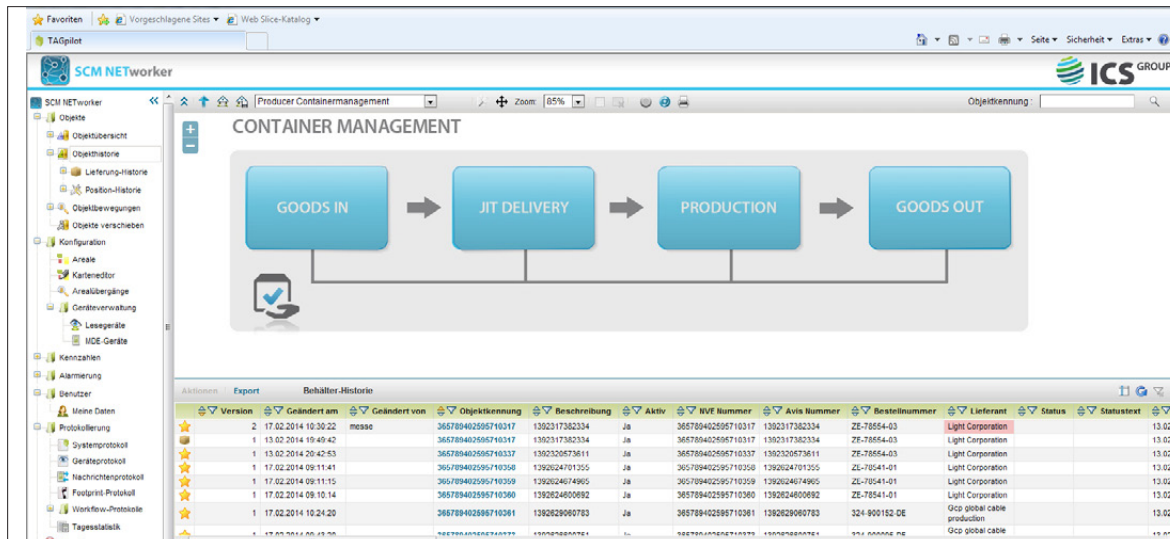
Favoriten | Vorgeschlagene Sites ▾ | Web Slice-Katalog ▾

TAGpilot

Seite ▾ Sicherheit ▾ Extras ▾

SCM NETworker

ICS GROUP

SCM NETworker
Objekte
Objektübersicht
Objekthistorie
Lieferung-Historie
Position-Historie
Objektbewegungen
Objekte verschieben
Konfiguration
Areale
Karteneditor
Arealübergänge
Geräteverwaltung
Lesegeräte
MDE-Geräte
Kennzahlen
Alarmierung
Benutzer
Meine Daten
Protokollierung
Systemprotokoll
Geräteprotokoll
Nachrichtenprotokoll
Footprint-Protokoll
Workflow-Protokolle
Tagesstatistik

Producer Containermanagement

Zoom: 85%

Objektkennung :

CONTAINER MANAGEMENT

GOODS IN

JIT DELIVERY

PRODUCTION

GOODS OUT

Aktionen Export Behälter-Historie

| | Version | Geändert am | Geändert von | Objektkennung | Beschreibung | Aktiv | NVE Nummer | Avis Nummer | Bestellnummer | Lieferant | Status | Statustext | |
|---|---|---|---|---|---|---|---|---|---|---|---|---|---|
| | 2 | 17.02.2014 10:30:22 | messe | 365789402595710317 | 1392317382334 | Ja | 365789402595710317 | 1392317382334 | ZE-78554-03 | Light Corporation | | | 13.02 |
| | 1 | 13.02.2014 19:49:42 | | 365789402595710317 | 1392317382334 | Ja | 365789402595710317 | 1392317382334 | ZE-78554-03 | Light Corporation | | | 13.02 |
| | 1 | 13.02.2014 20:42:53 | | 365789402595710337 | 1392320573611 | Ja | 365789402595710337 | 1392320573611 | ZE-78554-03 | Light Corporation | | | 13.02 |
| | 1 | 17.02.2014 09:11:41 | | 365789402595710358 | 1392624701355 | Ja | 365789402595710358 | 1392624701355 | ZE-78541-01 | Light Corporation | | | 13.02 |
| | 1 | 17.02.2014 09:11:15 | | 365789402595710359 | 1392624674965 | Ja | 365789402595710359 | 1392624674965 | ZE-78541-01 | Light Corporation | | | 13.02 |
| | 1 | 17.02.2014 09:10.14 | | 365789402595710360 | 1392624600692 | Ja | 365789402595710360 | 1392624600692 | ZE-78541-01 | Light Corporation | | | 13.02 |
| | 1 | 17.02.2014 10:24:20 | | 365789402595710361 | 1392629060783 | Ja | 365789402595710361 | 1392629060783 | 324-900152-DE | Gcp global cable production | | | 13.02 |
| | 1 | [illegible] | | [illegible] | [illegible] | | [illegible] | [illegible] | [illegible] | Gcp global cable | | | 13.02 |